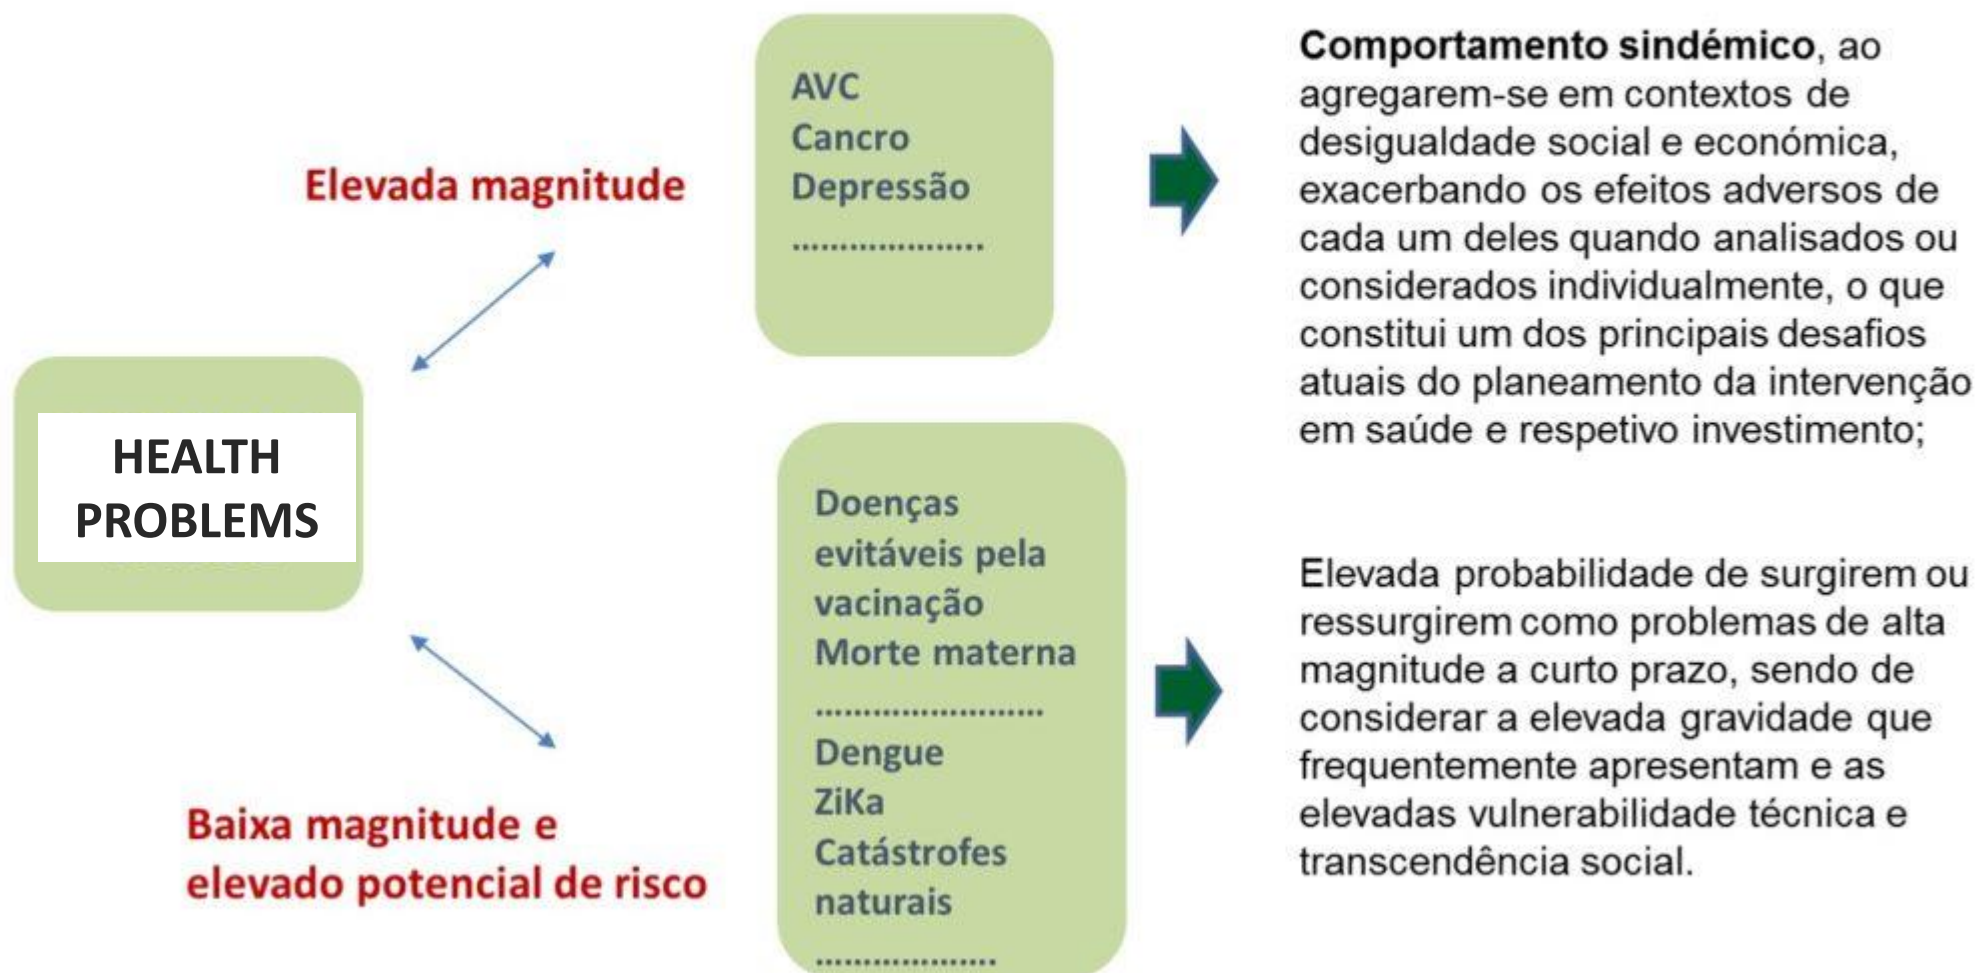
HEALTH PROBLEMS

Elevada magnitude

AVC
Cancro
Depressão
....................

**Comportamento sindémico**, ao agregarem-se em contextos de desigualdade social e económica, exacerbando os efeitos adversos de cada um deles quando analisados ou considerados individualmente, o que constitui um dos principais desafios atuais do planeamento da intervenção em saúde e respetivo investimento;

Baixa magnitude e elevado potencial de risco

Doenças evitáveis pela vacinação
Morte materna
........................
Dengue
ZiKa
Catástrofes naturais
...................

Elevada probabilidade de surgirem ou ressurgirem como problemas de alta magnitude a curto prazo, sendo de considerar a elevada gravidade que frequentemente apresentam e as elevadas vulnerabilidade técnica e transcendência social.